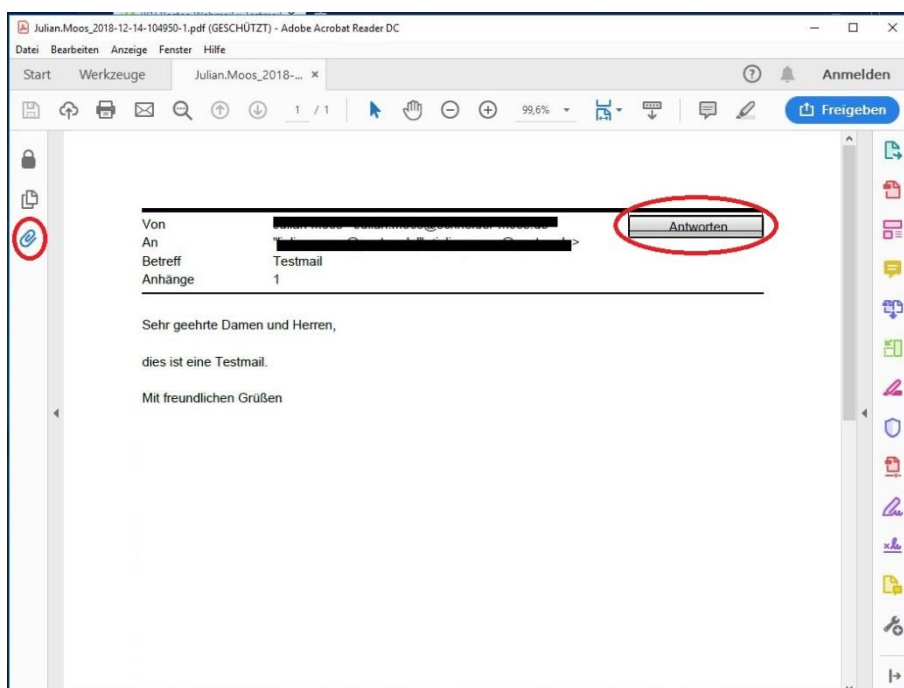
Julian.Moos_2018-12-14-104950-1.pdf (GESCHÜTZT) - Adobe Acrobat Reader DC

Datei Bearbeiten Anzeige Fenster Hilfe

Start Werkzeuge Julian.Moos_2018-... ×

Anmelden

1 / 1 99,6%

Freigeben

| | |
|---|---|
| Von | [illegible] |
| An | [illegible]> |
| Betreff | Testmail |
| Anhänge | 1 |

Antworten

Sehr geehrte Damen und Herren,

dies ist eine Testmail.

Mit freundlichen Grüßen